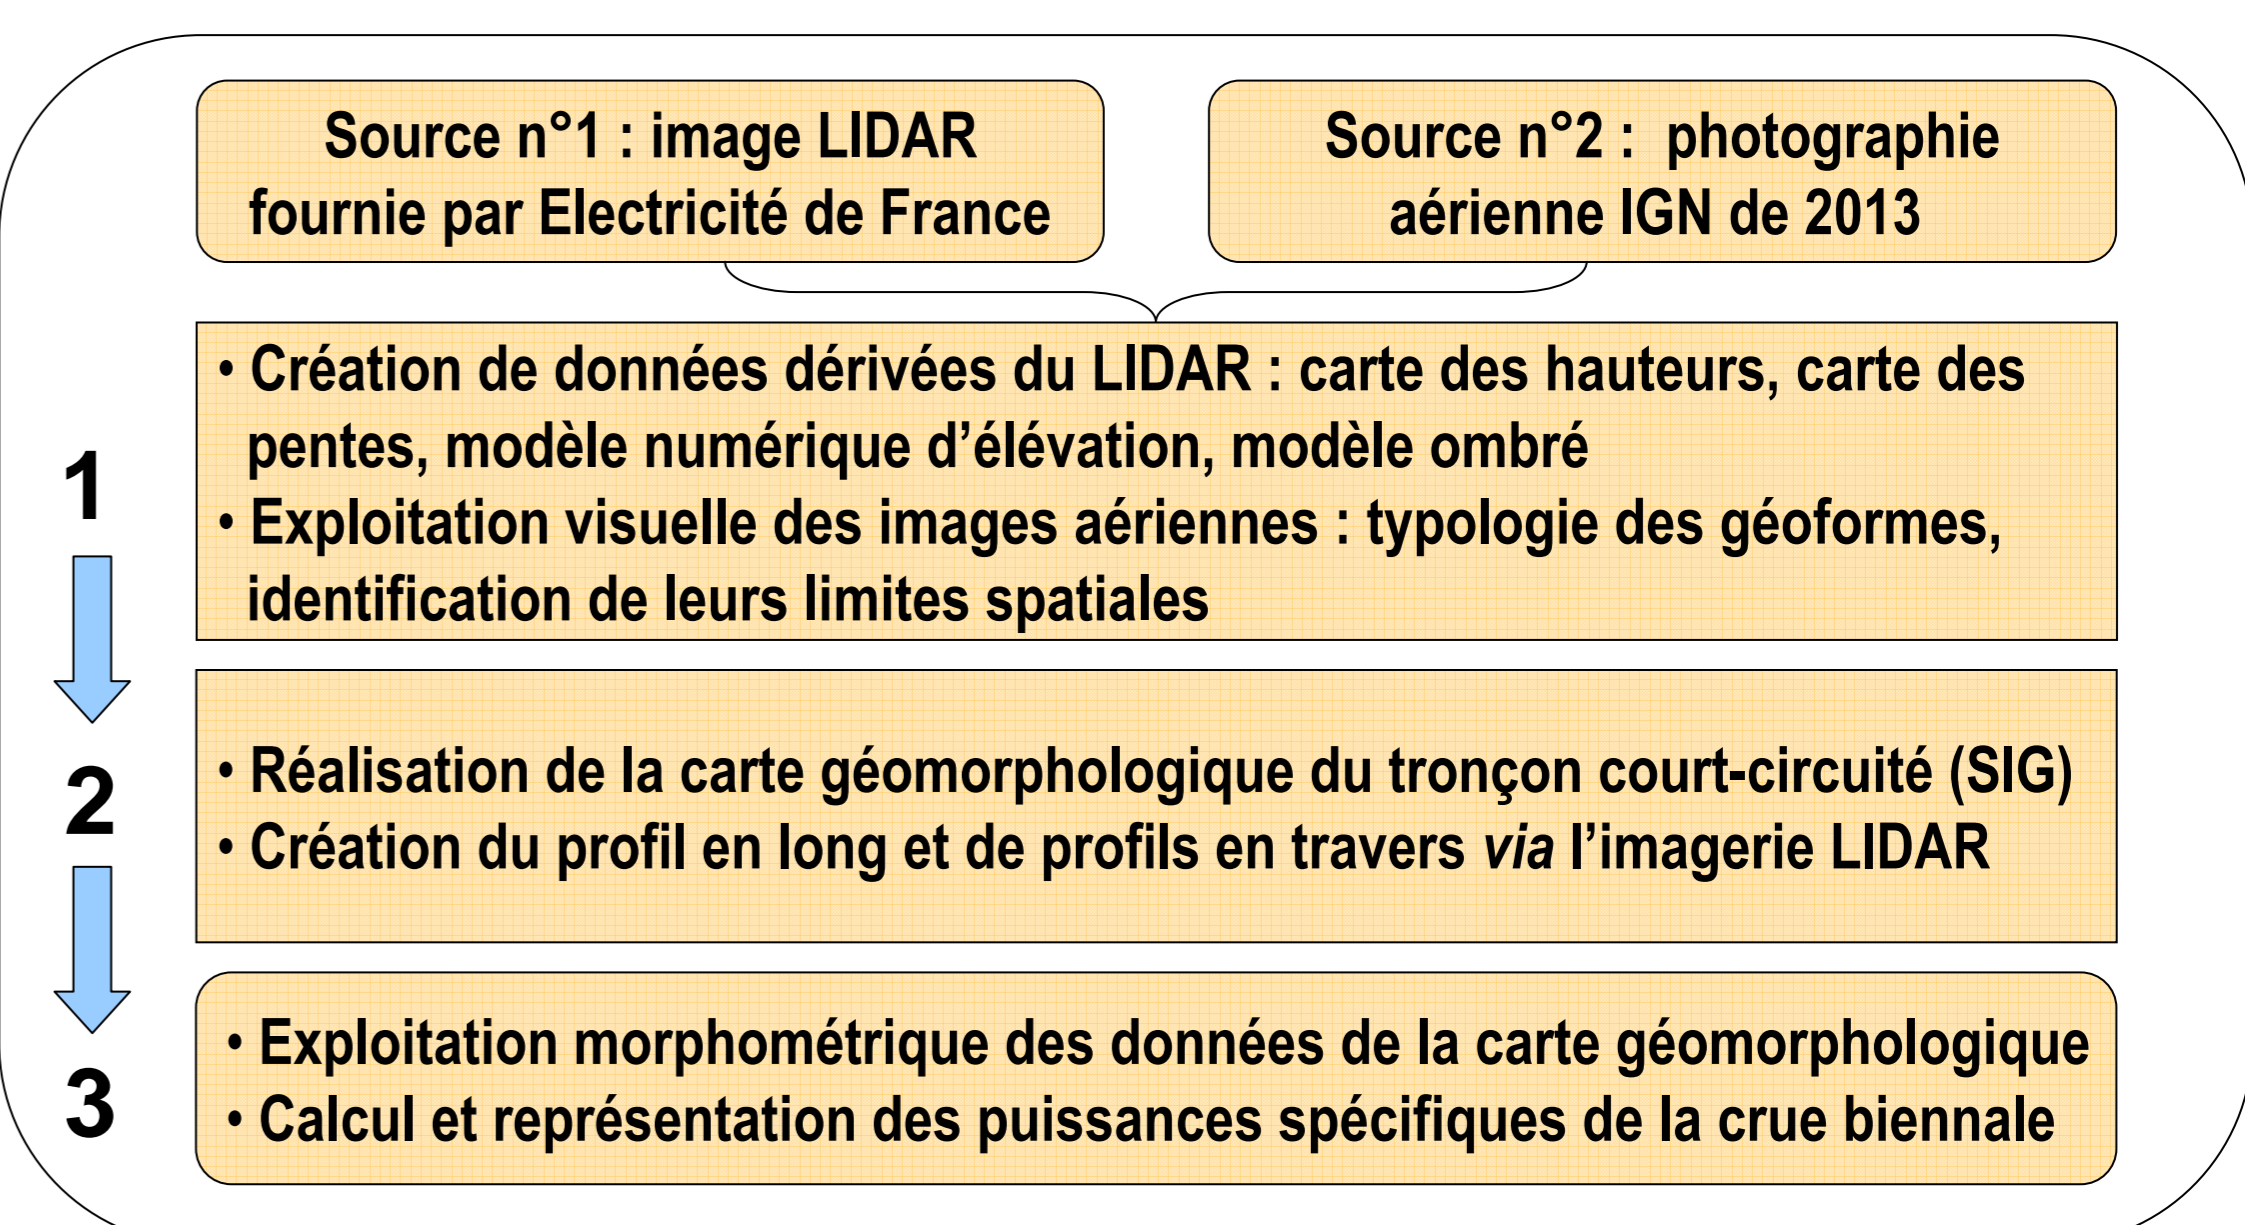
Source n°1 : image LIDAR fournie par Electricité de France

Source n°2 : photographie aérienne IGN de 2013

1

• Création de données dérivées du LIDAR : carte des hauteurs, carte des pentes, modèle numérique d'élévation, modèle ombré
• Exploitation visuelle des images aériennes : typologie des géoformes, identification de leurs limites spatiales

2

• Réalisation de la carte géomorphologique du tronçon court-circuité (SIG)
• Création du profil en long et de profils en travers *via* l'imagerie LIDAR

3

• Exploitation morphométrique des données de la carte géomorphologique
• Calcul et représentation des puissances spécifiques de la crue biennale